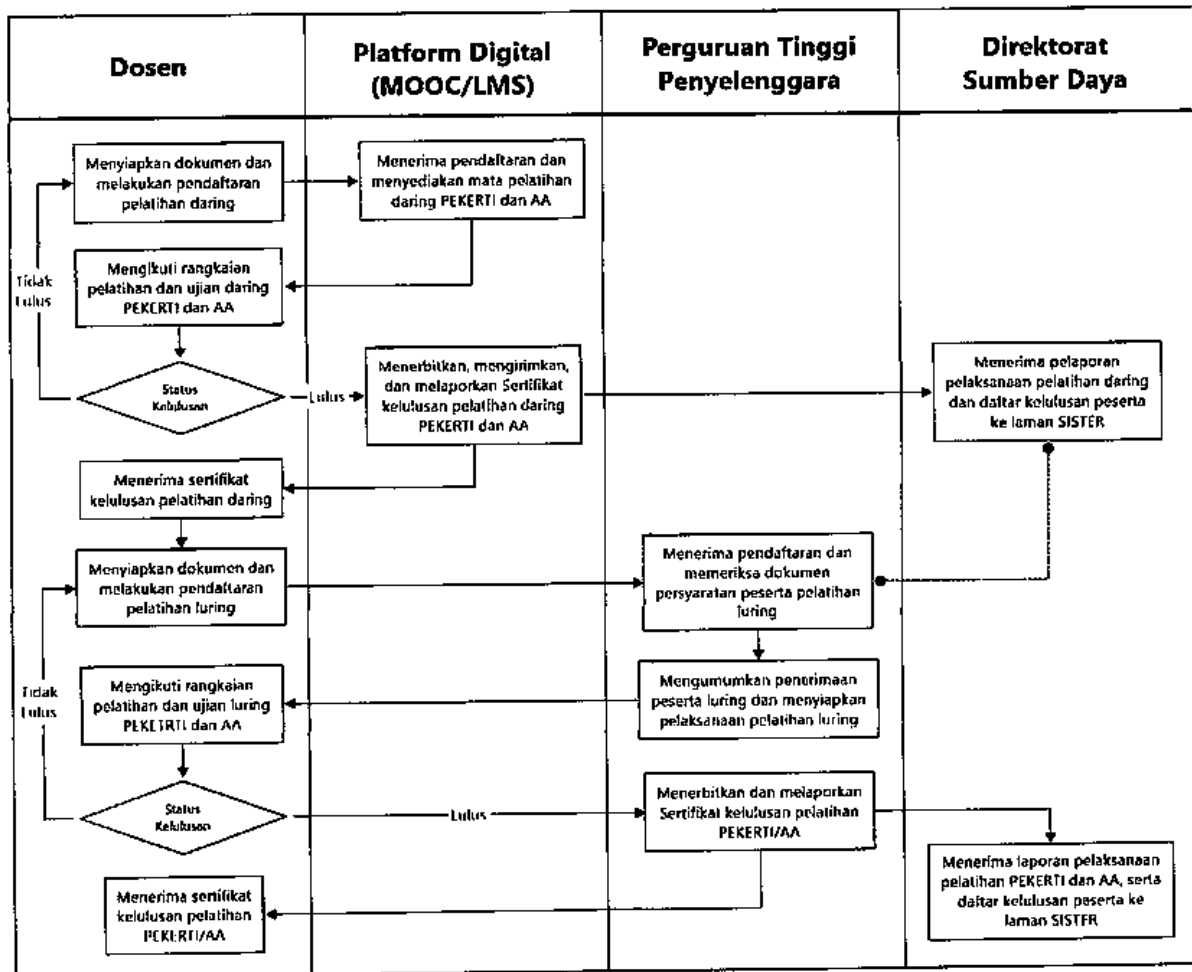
| Dosen | Platform Digital (MOOC/LMS) | Perguruan Tinggi Penyelenggara | Direktorat Sumber Daya |
|---|---|---|---|

Menyiapkan dokumen dan melakukan pendaftaran pelatihan daring

Menerima pendaftaran dan menyediakan mata pelatihan daring PEKERTI dan AA

Tidak Lulus

Mengikuti rangkaian pelatihan dan ujian daring PEKERTI dan AA

Status Kelulusan

Lulus

Menerbitkan, mengirimkan, dan melaporkan Sertifikat kelulusan pelatihan daring PEKERTI dan AA

Menerima pelaporan pelaksanaan pelatihan daring dan daftar kelulusan peserta ke laman SISTER

Menerima sertifikat kelulusan pelatihan daring

Menyiapkan dokumen dan melakukan pendaftaran pelatihan luring

Menerima pendaftaran dan memeriksa dokumen persyaratan peserta pelatihan luring

Mengumumkan penerimaan peserta luring dan menyiapkan pelaksanaan pelatihan luring

Tidak Lulus

Mengikuti rangkaian pelatihan dan ujian luring PEKERTI dan AA

Status Kelulusan

Lulus

Menerbitkan dan melaporkan Sertifikat kelulusan pelatihan PEKERTI/AA

Menerima laporan pelaksanaan pelatihan PEKERTI dan AA, serta daftar kelulusan peserta ke laman SISTER

Menerima sertifikat kelulusan pelatihan PEKERTI/AA